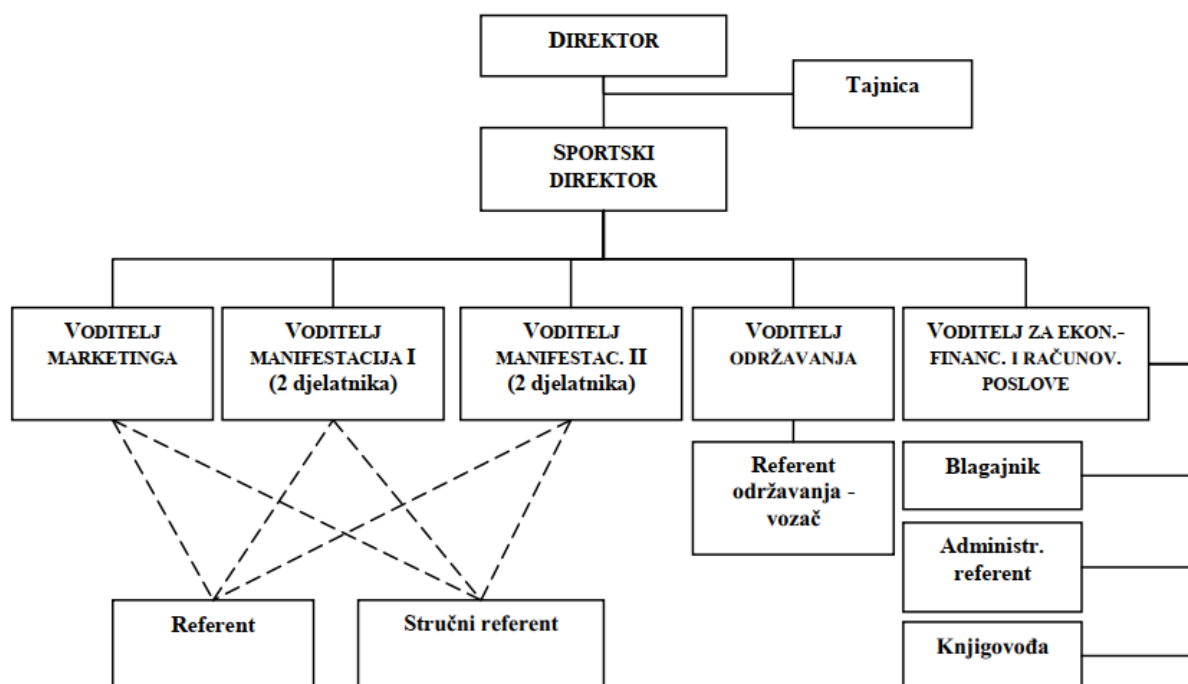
DIREKTOR

Tajnica

SPORTSKI DIREKTOR

VODITELJ MARKETINGA

VODITELJ MANIFESTACIJA I (2 djelatnika)

VODITELJ MANIFESTAC. II (2 djelatnika)

VODITELJ ODRŽAVANJA

VODITELJ ZA EKON.-FINANC. I RAČUNOV. POSLOVE

Referent održavanja - vozač

Blagajnik

Administr. referent

Knjigovođa

Referent

Stručni referent